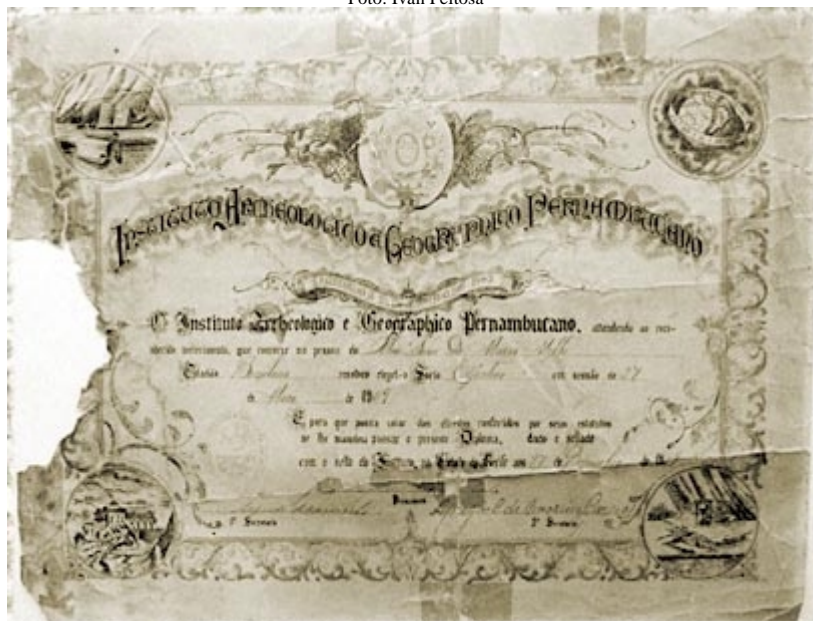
Foto: Ivan Feitosa

Instituto Archeologico e Geographico Pernambucano

O Instituto Archeologico e Geographico Pernambucano, attendendo ao reconhecido merecimento, que concorre na pessoa do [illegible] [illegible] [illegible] resolveu elegel-o Socio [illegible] em sessão de 27 de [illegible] de 19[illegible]

E para que possa gosar dos direitos conferidos por seus estatutos se lhe mandou passar o presente Diploma, dado e sellado com o sello do Instituto, na Cidade do Recife aos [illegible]

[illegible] 1.º Secretario Presidente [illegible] 2.º Secretario